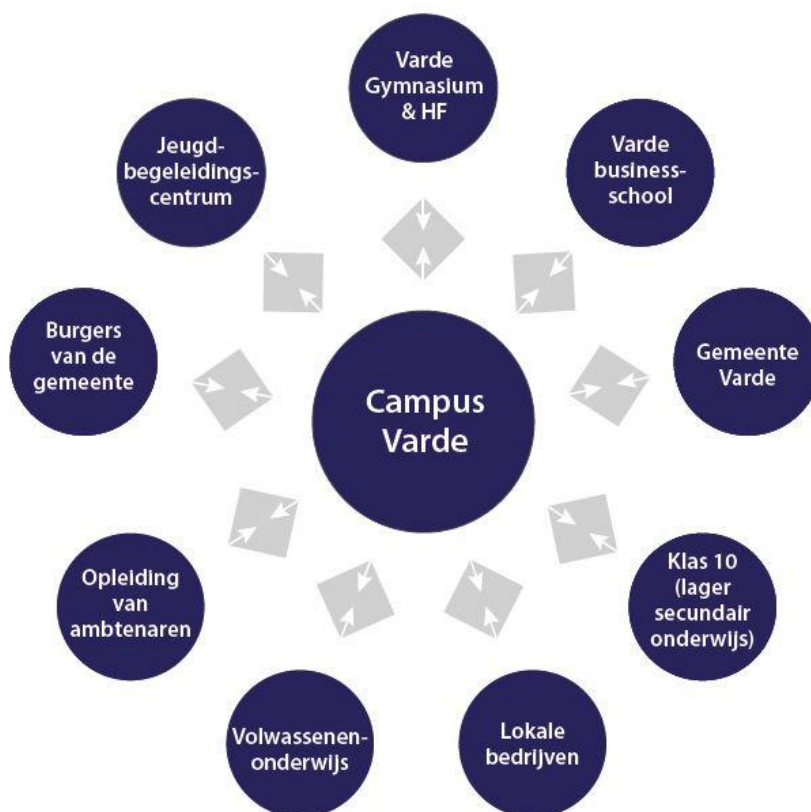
Varde Gymnasium & HF

Varde business-school

Gemeente Varde

Klas 10 (lager secundair onderwijs)

Lokale bedrijven

Volwassenen-onderwijs

Opleiding van ambtenaren

Burgers van de gemeente

Jeugd-begeleidings-centrum

Campus Varde